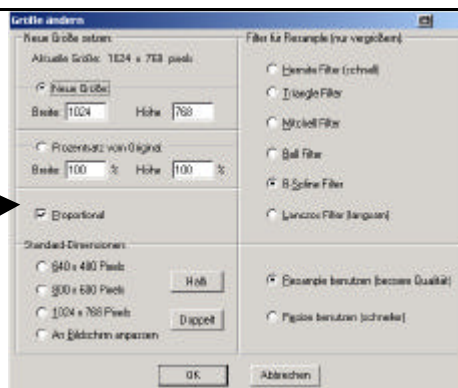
Größe ändern

Neue Größe setzen

Aktuelle Größe: 1024 x 768 pixels

Neue Größe

Breite 1024 Höhe 768

Prozentsatz vom Original

Breite 100 % Höhe 100 %

Proportional

Standard-Dimensionen

640 x 480 Pixels

800 x 600 Pixels

1024 x 768 Pixels

An Bildschirm anpassen

Halb

Doppelt

Filter für Resample (nur vergrößern)

Hermite Filter (schnell)

Triangle Filter

Mitchell Filter

Bell Filter

B-Spline Filter

Lanczos Filter (langsam)

Resample benutzen (bessere Qualität)

Pixeln benutzen (schneller)

OK

Abbrechen